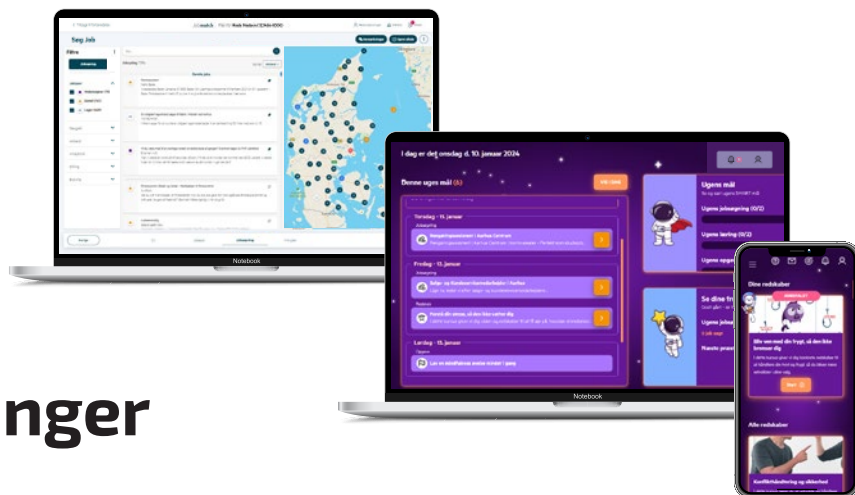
Søg Job

Filtre

Notebook

I dag er det onsdag d. 10. januar 2024

Denne uges mål

Torsdag - 11. januar

Fredag - 12. januar

Lørdag - 13. januar

Ugens mål

Ugens jobsøgning (0/2)

Ugens læring (0/2)

Se dine

Notebook

Dine redskaber

Bliv ven med din frygt, så den ikke bremser dig

Start

Alle redskaber

Konflikthåndtering og sikkerhed

nger